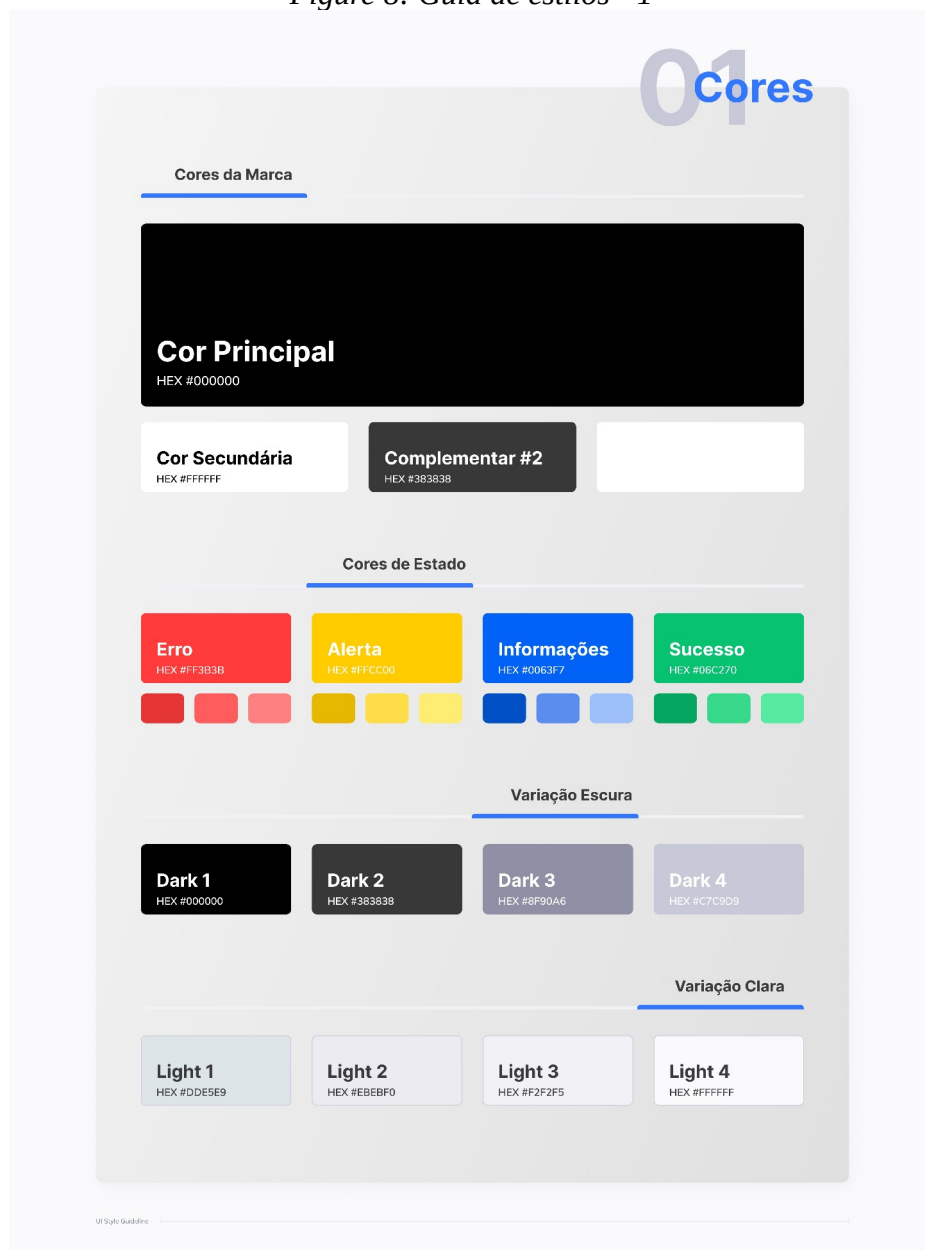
Figure 8: Guia de estilos - 1

01 Cores

Cores da Marca

Cor Principal
HEX #000000

Cor Secundária
HEX #FFFFFF

Complementar #2
HEX #383838

Cores de Estado

Erro
HEX #FF3B3B

Alerta
HEX #FFCC00

Informações
HEX #0063F7

Sucesso
HEX #06C270

Variação Escura

Dark 1
HEX #000000

Dark 2
HEX #383838

Dark 3
HEX #8F90A6

Dark 4
HEX #C7C9D9

Variação Clara

Light 1
HEX #DDE5E9

Light 2
HEX #EBEBF0

Light 3
HEX #F2F2F5

Light 4
HEX #FFFFFF

UI Style Guideline